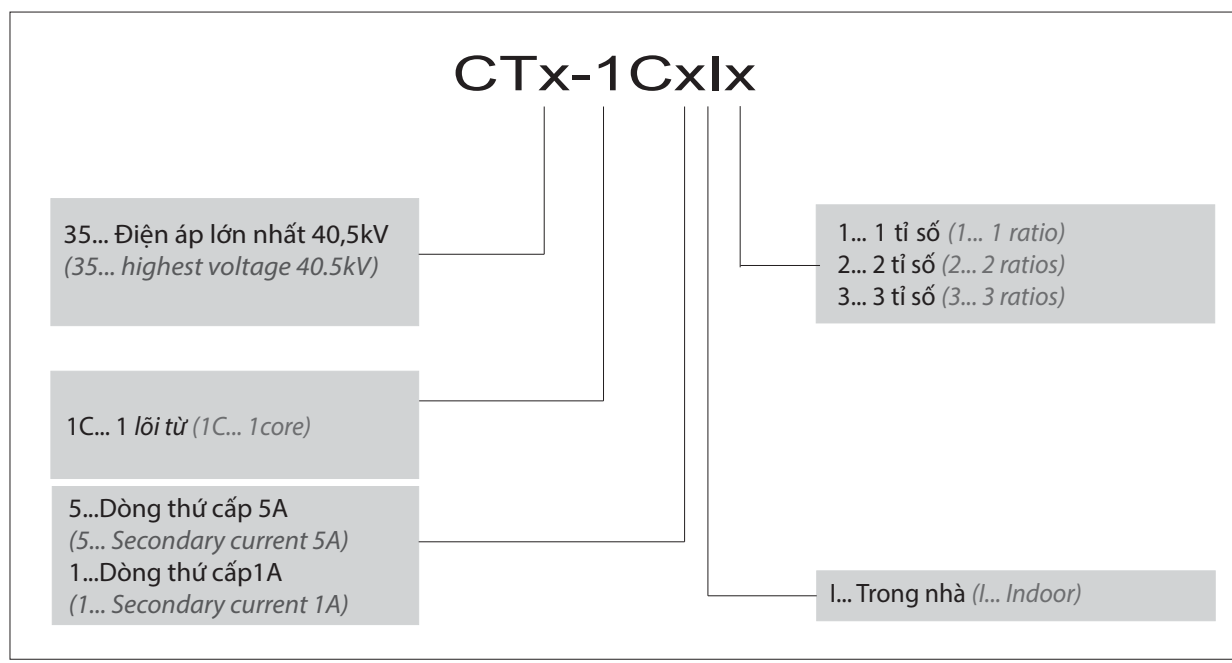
CTx-1CxIx

35... Điện áp lớn nhất 40,5kV
(35... highest voltage 40.5kV)

1C... 1 lõi từ (1C... 1core)

5...Dòng thứ cấp 5A
(5... Secondary current 5A)
1...Dòng thứ cấp1A
(1... Secondary current 1A)

1... 1 tỉ số (1... 1 ratio)
2... 2 tỉ số (2... 2 ratios)
3... 3 tỉ số (3... 3 ratios)

I... Trong nhà (I... Indoor)